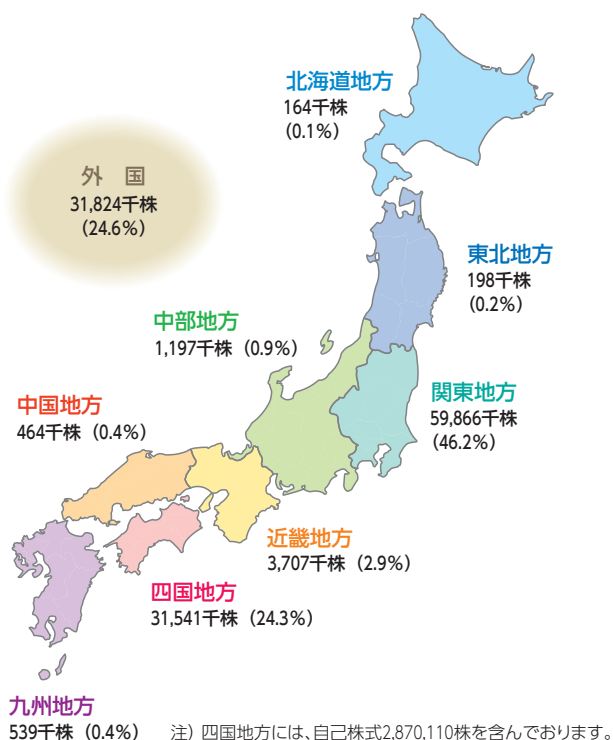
北海道地方
164千株
(0.1%)

外　国
31,824千株
(24.6%)

東北地方
198千株
(0.2%)

中部地方
1,197千株 (0.9%)

関東地方
59,866千株
(46.2%)

中国地方
464千株 (0.4%)

近畿地方
3,707千株 (2.9%)

四国地方
31,541千株 (24.3%)

九州地方
539千株 (0.4%)

注）四国地方には、自己株式2,870,110株を含んでおります。